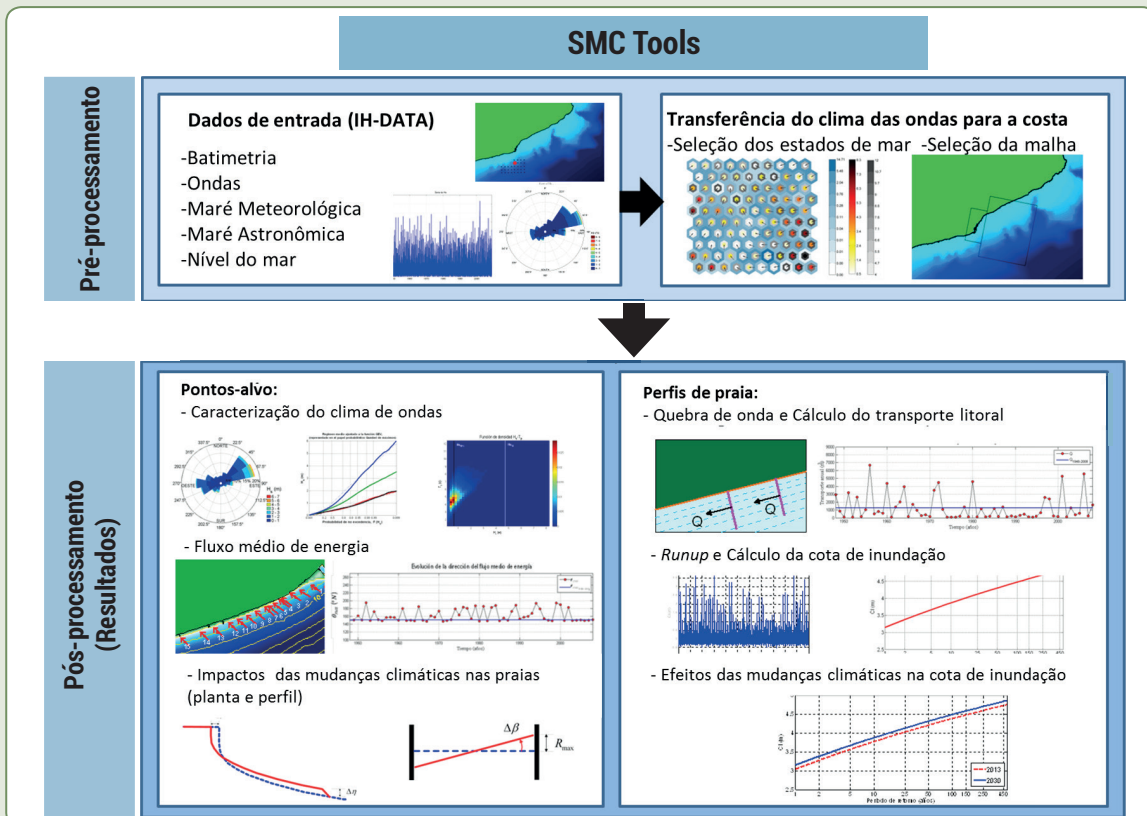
SMC Tools

Pré-processamento

Dados de entrada (IH-DATA)
-Batimetria
-Ondas
-Maré Meteorológica
-Maré Astronômica
-Nível do mar

Transferência do clima das ondas para a costa
-Seleção dos estados de mar -Seleção da malha

Pós-processamento (Resultados)

Pontos-alvo:
- Caracterização do clima de ondas

- Fluxo médio de energia

Evolución de la dirección del flujo medio de energía

- Impactos das mudanças climáticas nas praias (planta e perfil)

$\Delta\eta$

$\Delta\beta$

$R_{max}$

Perfis de praia:
- Quebra de onda e Cálculo do transporte litoral

Q

Q

- Runup e Cálculo da cota de inundação

- Efeitos das mudanças climáticas na cota de inundação

2013
2030